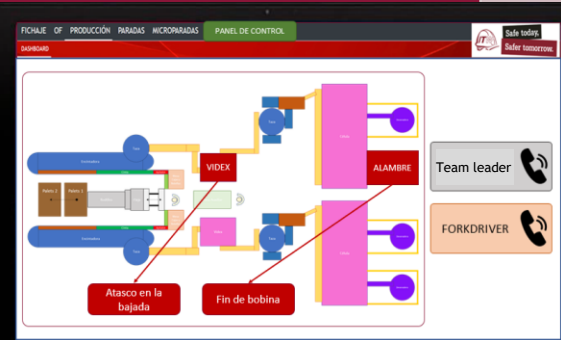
FICHAJE OF PRODUCCIÓN PARADAS MICROPARADAS PANEL DE CONTROL

DASHBOARD

Safe today, Safer tomorrow.

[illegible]

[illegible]

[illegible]

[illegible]

VIDEX

ALAMBRE

Pallet 2

Pallet 1

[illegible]

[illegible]

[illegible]

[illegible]

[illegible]

Atasco en la bajada

Fin de bobina

Team leader

FORKDRIVER